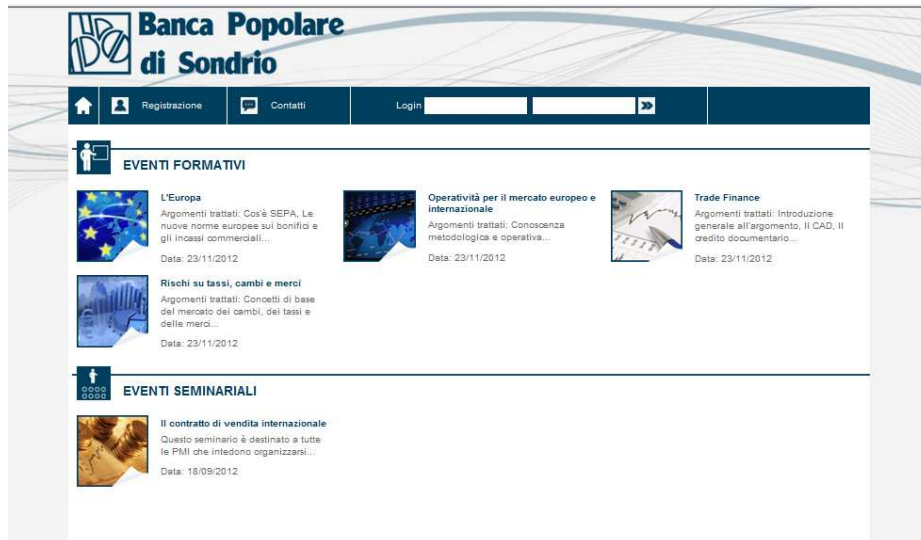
Banca Popolare di Sondrio

Registrazione Contatti Login

EVENTI FORMATIVI

L'Europa
Argomenti trattati: Cos'è SEPA, Le nuove norme europee sui bonifici e gli incassi commerciali...
Data: 23/11/2012

Operatività per il mercato europeo e internazionale
Argomenti trattati: Conoscenza metodologica e operativa...
Data: 23/11/2012

Trade Finance
Argomenti trattati: Introduzione generale all'argomento, Il CAD, Il credito documentario...
Data: 23/11/2012

Rischi su tassi, cambi e merci
Argomenti trattati: Concetti di base del mercato dei cambi, dei tassi e delle merci...
Data: 23/11/2012

EVENTI SEMINARIALI

Il contratto di vendita internazionale
Questo seminario è destinato a tutte le PMI che intedono organizzarsi...
Data: 18/09/2012